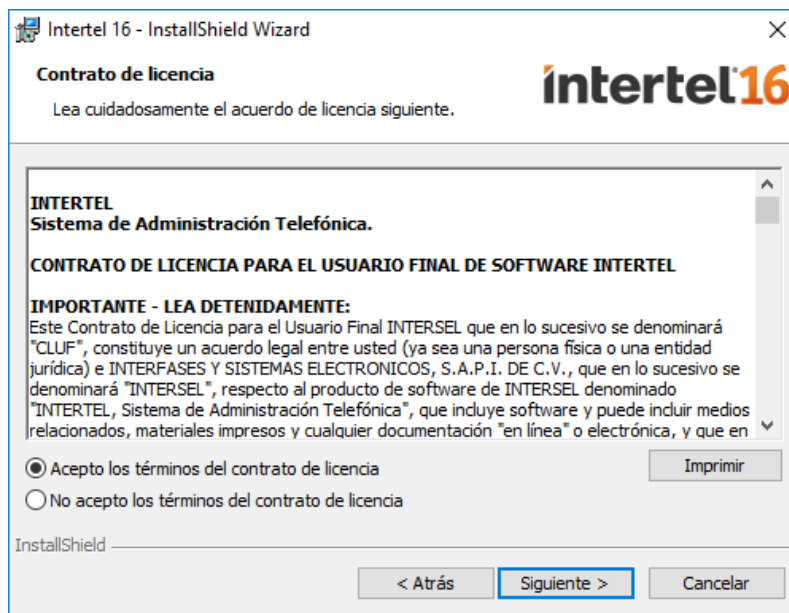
Intertel 16 - InstallShield Wizard

×

Contrato de licencia

Lea cuidadosamente el acuerdo de licencia siguiente.

intertel16

INTERTEL
Sistema de Administración Telefónica.

CONTRATO DE LICENCIA PARA EL USUARIO FINAL DE SOFTWARE INTERTEL

IMPORTANTE - LEA DETENIDAMENTE:
Este Contrato de Licencia para el Usuario Final INTERSEL que en lo sucesivo se denominará "CLUF", constituye un acuerdo legal entre usted (ya sea una persona física o una entidad jurídica) e INTERFASES Y SISTEMAS ELECTRONICOS, S.A.P.I. DE C.V., que en lo sucesivo se denominará "INTERSEL", respecto al producto de software de INTERSEL denominado "INTERTEL, Sistema de Administración Telefónica", que incluye software y puede incluir medios relacionados, materiales impresos y cualquier documentación "en línea" o electrónica, y que en

Acepto los términos del contrato de licencia

Imprimir

No acepto los términos del contrato de licencia

InstallShield

< Atrás

Siguiente >

Cancelar